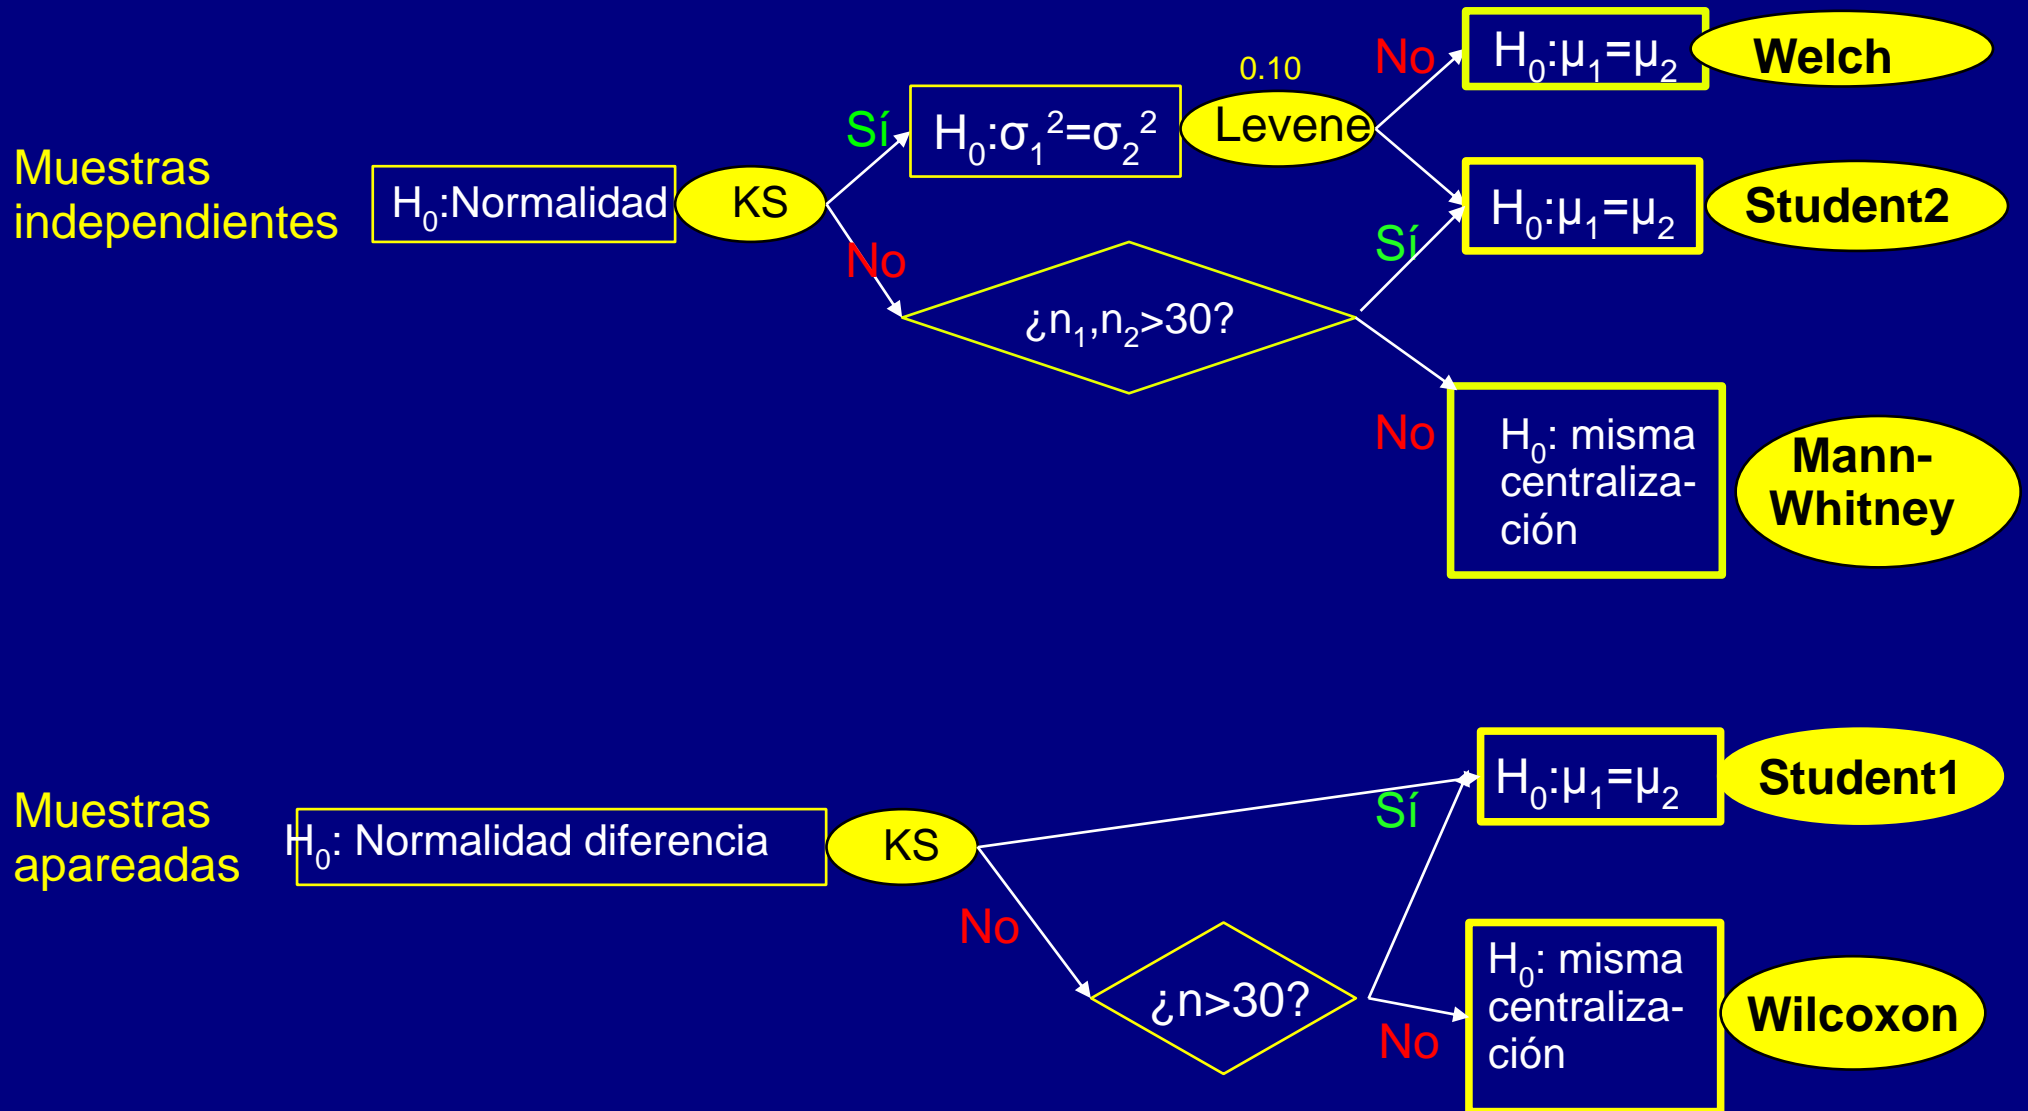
Muestras independientes

$H_0$:Normalidad

KS

Sí

$H_0:\sigma_1^2=\sigma_2^2$

0.10

Levene

No

$H_0:\mu_1=\mu_2$

Welch

$H_0:\mu_1=\mu_2$

Student2

No

Sí

¿$n_1,n_2$>30?

No

$H_0$: misma centralización

Mann-Whitney

Muestras apareadas

$H_0$: Normalidad diferencia

KS

$H_0:\mu_1=\mu_2$

Student1

Sí

No

¿n>30?

No

$H_0$: misma centralización

Wilcoxon